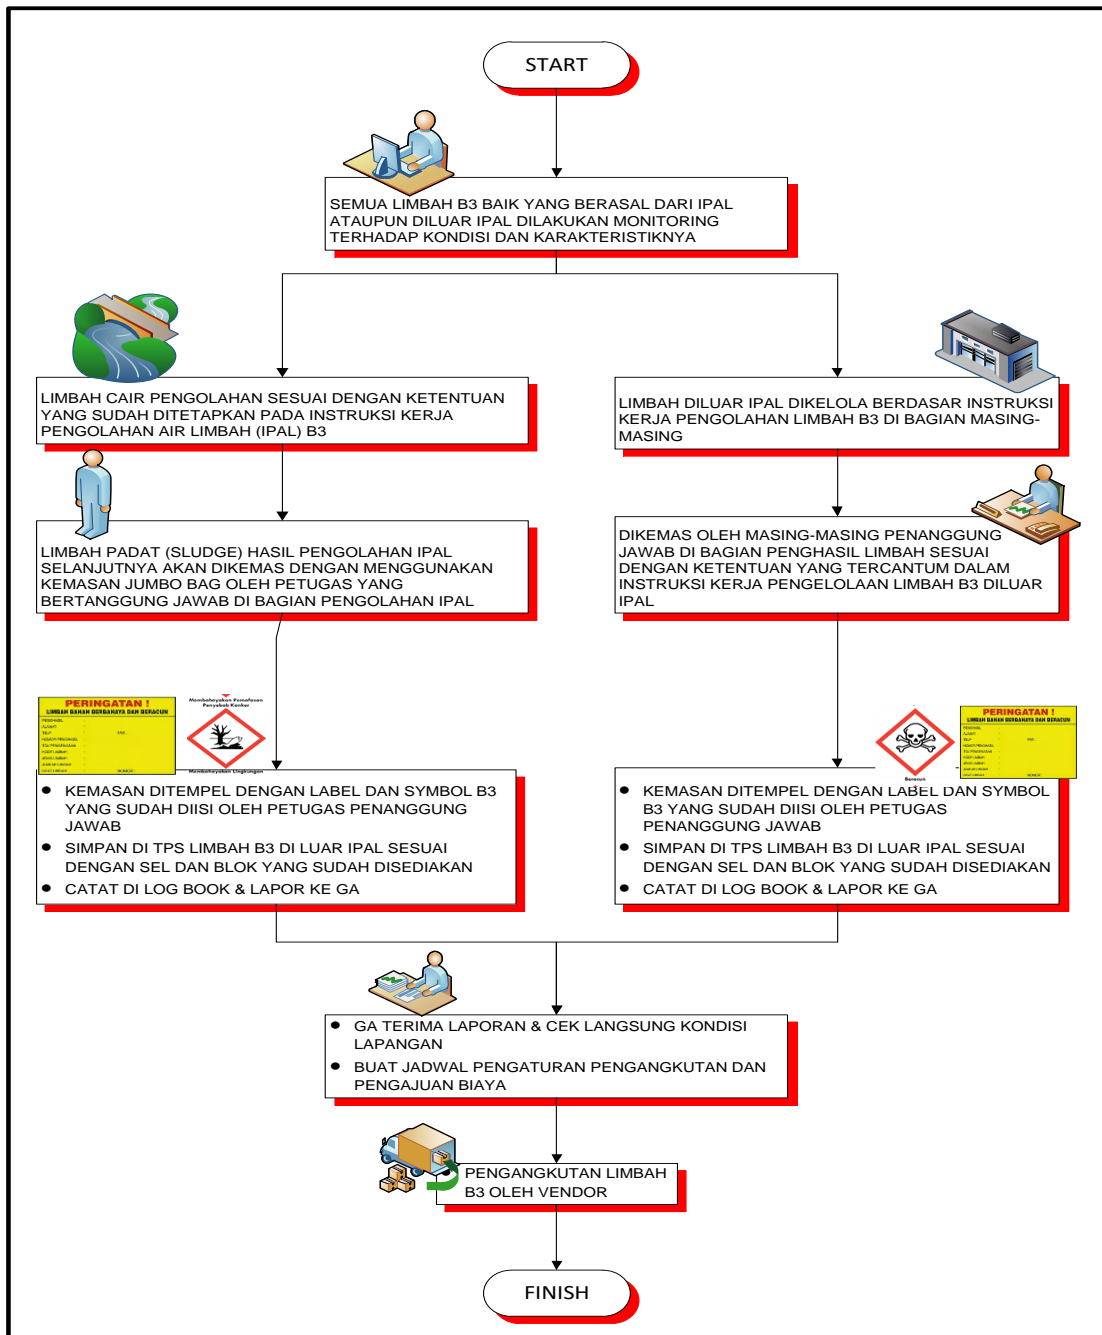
START

SEMUA LIMBAH B3 BAIK YANG BERASAL DARI IPAL ATAUPUN DILUAR IPAL DILAKUKAN MONITORING TERHADAP KONDISI DAN KARAKTERISTIKNYA

LIMBAH CAIR PENGOLAHAN SESUAI DENGAN KETENTUAN YANG SUDAH DITETAPKAN PADA INSTRUKSI KERJA PENGOLAHAN AIR LIMBAH (IPAL) B3

LIMBAH DILUAR IPAL DIKELOLA BERDASAR INSTRUKSI KERJA PENGOLAHAN LIMBAH B3 DI BAGIAN MASING-MASING

LIMBAH PADAT (SLUDGE) HASIL PENGOLAHAN IPAL SELANJUTNYA AKAN DIKEMAS DENGAN MENGGUNAKAN KEMASAN JUMBO BAG OLEH PETUGAS YANG BERTANGGUNG JAWAB DI BAGIAN PENGOLAHAN IPAL

DIKEMAS OLEH MASING-MASING PENANGGUNG JAWAB DI BAGIAN PENGHASIL LIMBAH SESUAI DENGAN KETENTUAN YANG TERCANTUM DALAM INSTRUKSI KERJA PENGELOLAAN LIMBAH B3 DILUAR IPAL

PERINGATAN !
LIMBAH BAHAN BERBAHAYA DAN BERACUN

Membahayakan Pernafasan Penyebab Kanker
Membahayakan Lingkungan

PERINGATAN !
LIMBAH BAHAN BERBAHAYA DAN BERACUN

Beracun

• KEMASAN DITEMPEL DENGAN LABEL DAN SYMBOL B3 YANG SUDAH DIISI OLEH PETUGAS PENANGGUNG JAWAB
• SIMPAN DI TPS LIMBAH B3 DI LUAR IPAL SESUAI DENGAN SEL DAN BLOK YANG SUDAH DISEDIAKAN
• CATAT DI LOG BOOK & LAPOR KE GA

• KEMASAN DITEMPEL DENGAN LABEL DAN SYMBOL B3 YANG SUDAH DIISI OLEH PETUGAS PENANGGUNG JAWAB
• SIMPAN DI TPS LIMBAH B3 DI LUAR IPAL SESUAI DENGAN SEL DAN BLOK YANG SUDAH DISEDIAKAN
• CATAT DI LOG BOOK & LAPOR KE GA

• GA TERIMA LAPORAN & CEK LANGSUNG KONDISI LAPANGAN
• BUAT JADWAL PENGATURAN PENGANGKUTAN DAN PENGAJUAN BIAYA

PENGANGKUTAN LIMBAH B3 OLEH VENDOR

FINISH